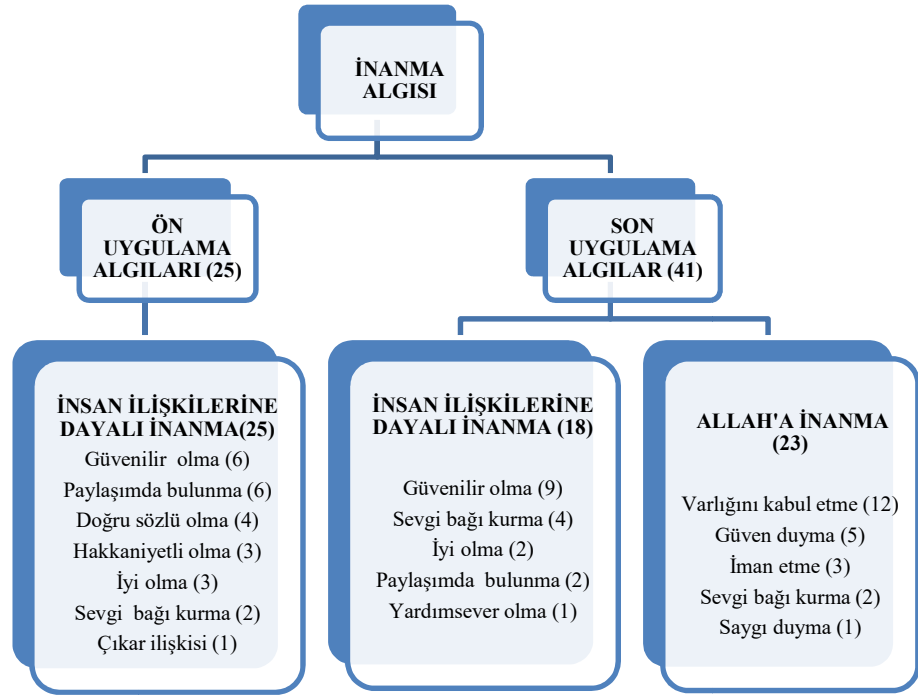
İNANMA ALGISI

ÖN UYGULAMA ALGILARI (25)

SON UYGULAMA ALGILAR (41)

İNSAN İLİŞKİLERİNE DAYALI İNANMA(25)
Güvenilir olma (6)
Paylaşımda bulunma (6)
Doğru sözlü olma (4)
Hakkaniyetli olma (3)
İyi olma (3)
Sevgi bağı kurma (2)
Çıkar ilişkisi (1)

İNSAN İLİŞKİLERİNE DAYALI İNANMA (18)
Güvenilir olma (9)
Sevgi bağı kurma (4)
İyi olma (2)
Paylaşımda bulunma (2)
Yardımsever olma (1)

ALLAH'A İNANMA (23)
Varlığını kabul etme (12)
Güven duyma (5)
İman etme (3)
Sevgi bağı kurma (2)
Saygı duyma (1)